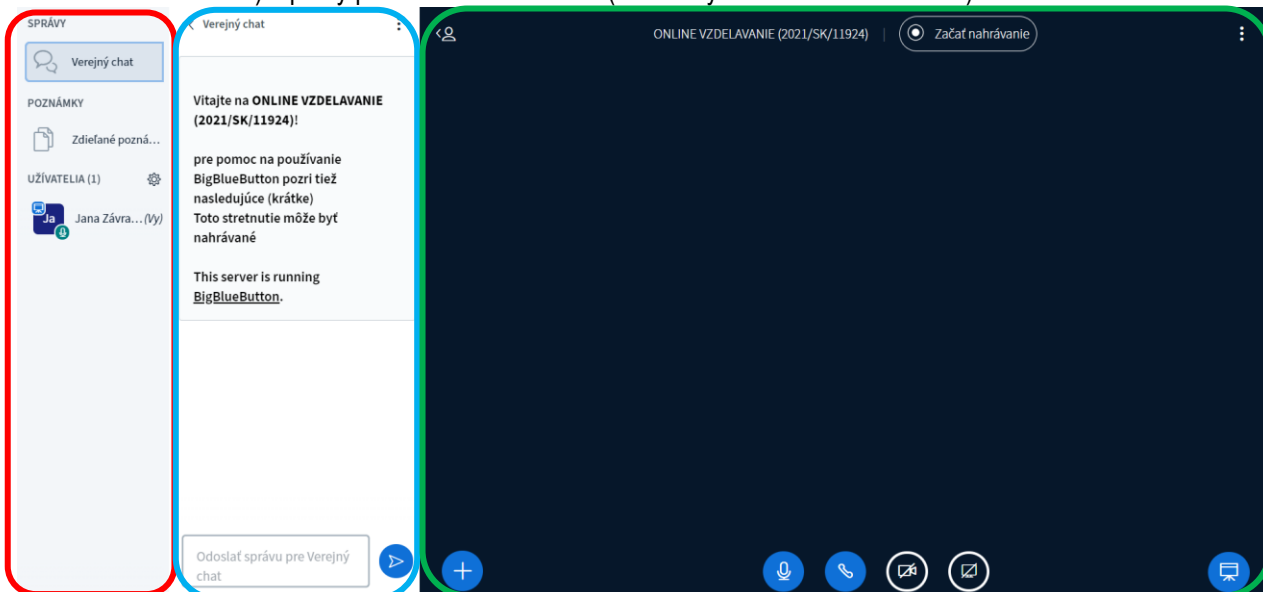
SPRÁVY

Verejný chat

POZNÁMKY

Zdieľané pozná...

UŽÍVATELIA (1)

Ja

Jana Závra... (Vy)

Verejný chat

Vitajte na **ONLINE VZDELAVANIE (2021/SK/11924)**!

pre pomoc na používanie BigBlueButton pozri tiež nasledujúce (krátke)
Toto stretnutie môže byť nahrávané

This server is running BigBlueButton.

Odoslať správu pre Verejný chat

ONLINE VZDELAVANIE (2021/SK/11924)

Začať nahrávanie